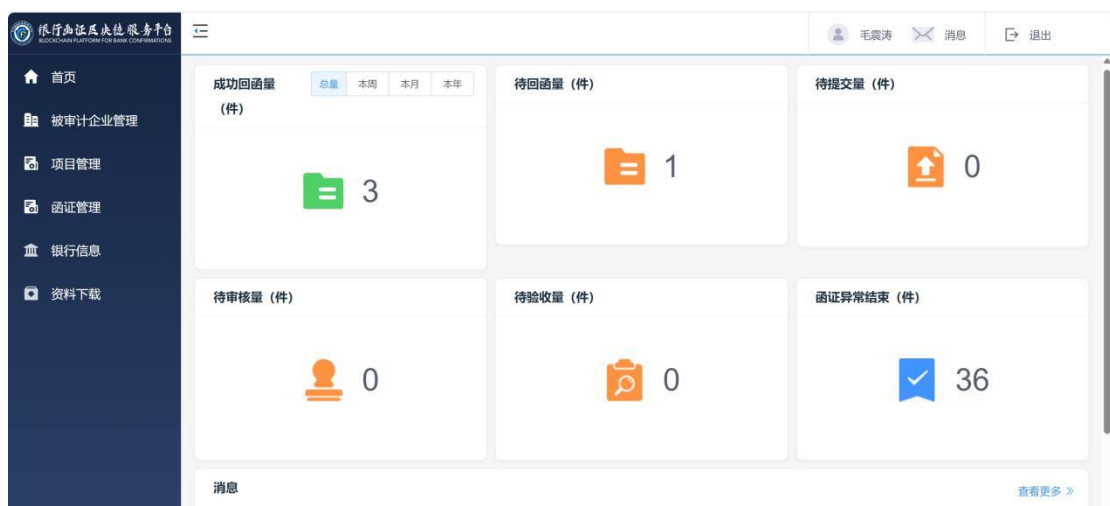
银行函证区块链服务平台
BLOCKCHAIN PLATFORM FOR BANK CONFIRMATIONS

毛震涛 消息 退出

首页
被审计企业管理
项目管理
函证管理
银行信息
资料下载

成功回函量（件）
总量 本周 本月 本年
3

待回函量（件）
1

待提交量（件）
0

待审核量（件）
0

待验收量（件）
0

函证异常结束（件）
36

消息
查看更多 »